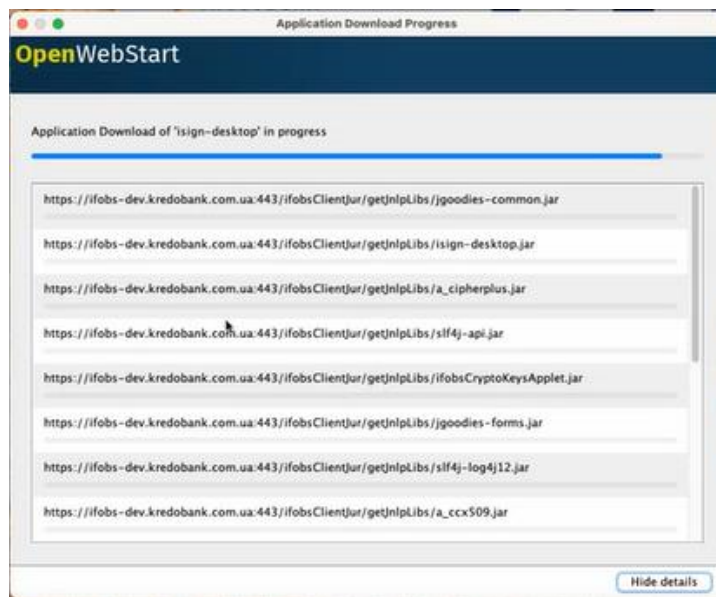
Application Download Progress

OpenWebStart

Application Download of 'isign-desktop' in progress

https://ifobs-dev.kredobank.com.ua:443/ifobsClientJur/getJnlpLibs/jgoodies-common.jar

https://ifobs-dev.kredobank.com.ua:443/ifobsClientJur/getJnlpLibs/isign-desktop.jar

https://ifobs-dev.kredobank.com.ua:443/ifobsClientJur/getJnlpLibs/a_cipherplus.jar

https://ifobs-dev.kredobank.com.ua:443/ifobsClientJur/getJnlpLibs/slf4j-api.jar

https://ifobs-dev.kredobank.com.ua:443/ifobsClientJur/getJnlpLibs/ifobsCryptoKeysApplet.jar

https://ifobs-dev.kredobank.com.ua:443/ifobsClientJur/getJnlpLibs/jgoodies-forms.jar

https://ifobs-dev.kredobank.com.ua:443/ifobsClientJur/getJnlpLibs/slf4j-log4j12.jar

https://ifobs-dev.kredobank.com.ua:443/ifobsClientJur/getJnlpLibs/a_ccx509.jar

Hide details